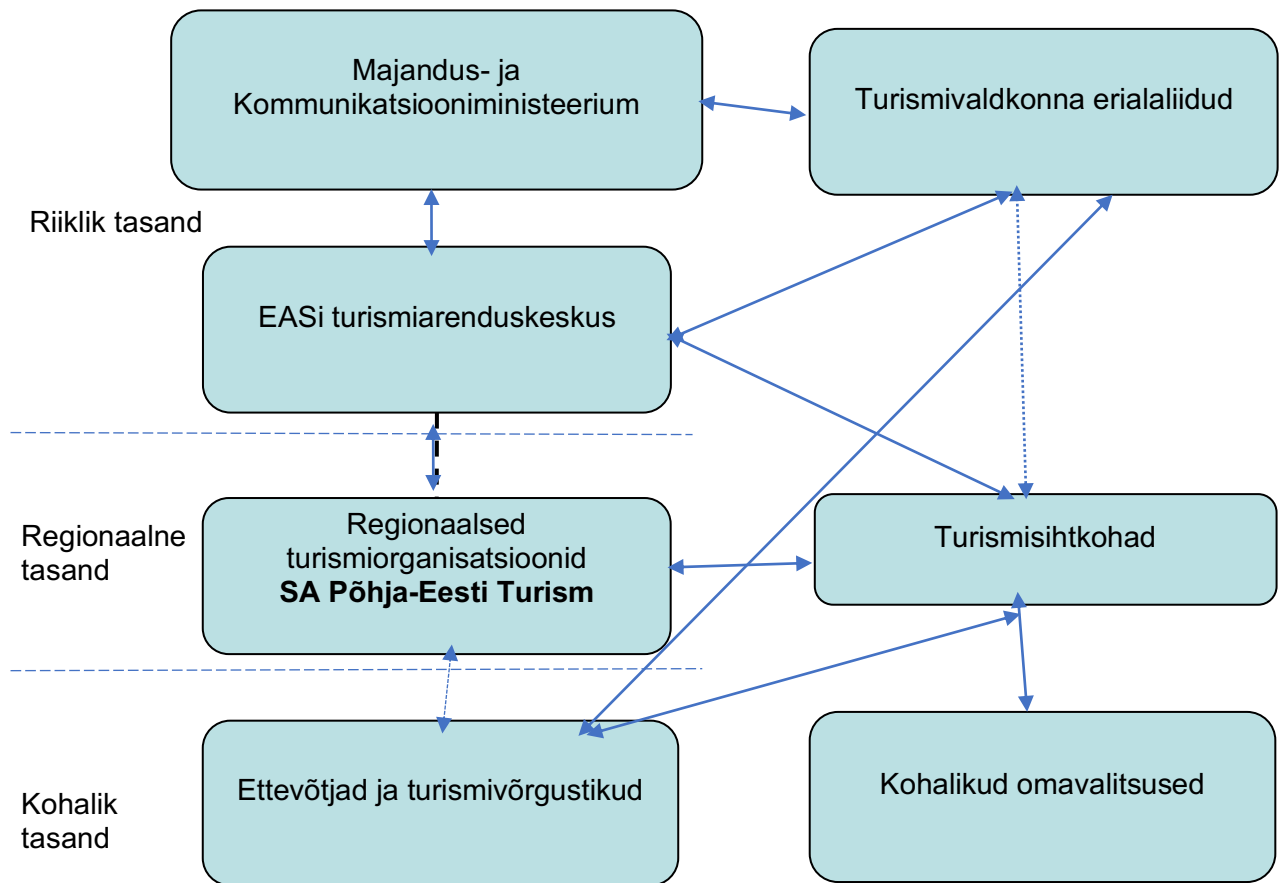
Majandus- ja Kommunikatsiooniministeerium

Turismivaldkonna erialaliidud

Riiklik tasand

EASi turismiarenduskeskus

Regionaalne tasand

Regionaalsed turismiorganisatsioonid
**SA Põhja-Eesti Turism**

Turismisihtkohad

Kohalik tasand

Ettevõtjad ja turismivõrgustikud

Kohalikud omavalitsused